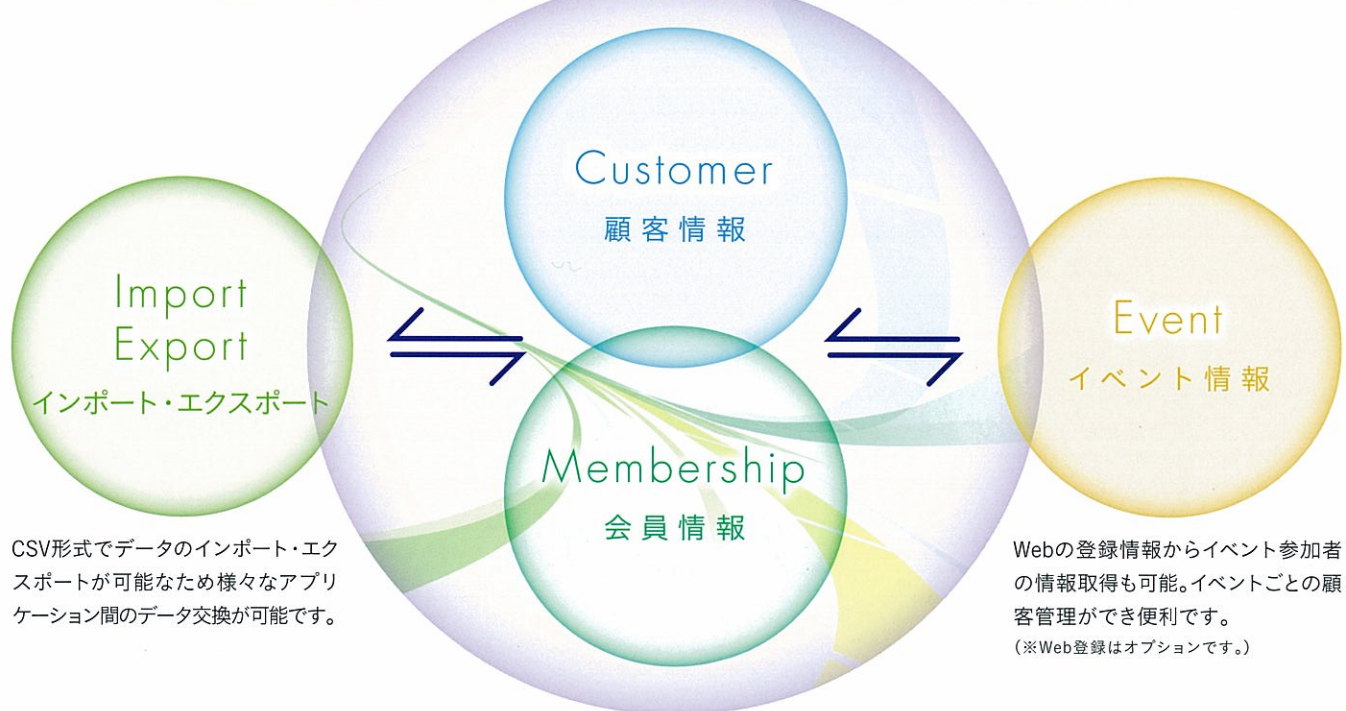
Import
Export
インポート・エクスポート

CSV形式でデータのインポート・エクスポートが可能なため様々なアプリケーション間のデータ交換が可能です。

Customer
顧客情報

Membership
会員情報

Event
イベント情報

Webの登録情報からイベント参加者の情報取得も可能。イベントごとの顧客管理ができ便利です。
(※Web登録はオプションです。)